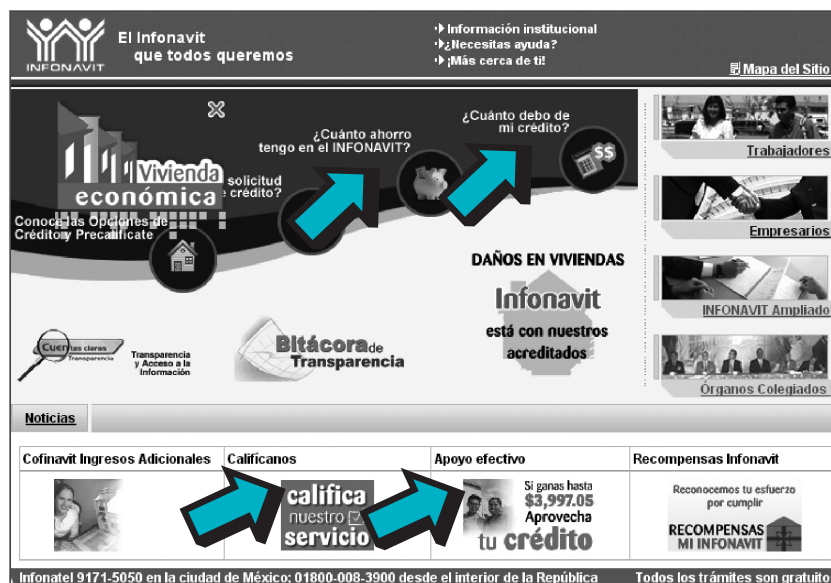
INFONAVIT

El Infonavit que todos queremos

Información institucional
¿Necesitas ayuda?
¡Más cerca de ti!

Mapa del Sitio

Vivienda económica

Conoce las Opciones de Crédito y Precalifícate

solicitud crédito?

¿Cuánto ahorro tengo en el INFONAVIT?

¿Cuánto debo de mi crédito?

$$

Trabajadores

Empresarios

INFONAVIT Ampliado

Órganos Colegiados

DAÑOS EN VIVIENDAS

Infonavit

está con nuestros acreditados

Cuentas claras Transparencia

Transparencia y Acceso a la Información

Bitácora de Transparencia

Noticias

| Cofinavit Ingresos Adicionales | Califícanos | Apoyo efectivo | Recompensas Infonavit |
|---|---|---|---|
| | califica nuestro servicio | Si ganas hasta \$3,997.05 Aprovecha tu crédito | Reconocemos tu esfuerzo por cumplir RECOMPENSAS MI INFONAVIT |

Infonatel 9171-5050 en la ciudad de México; 01800-008-3900 desde el interior de la República     Todos los trámites son gratuito